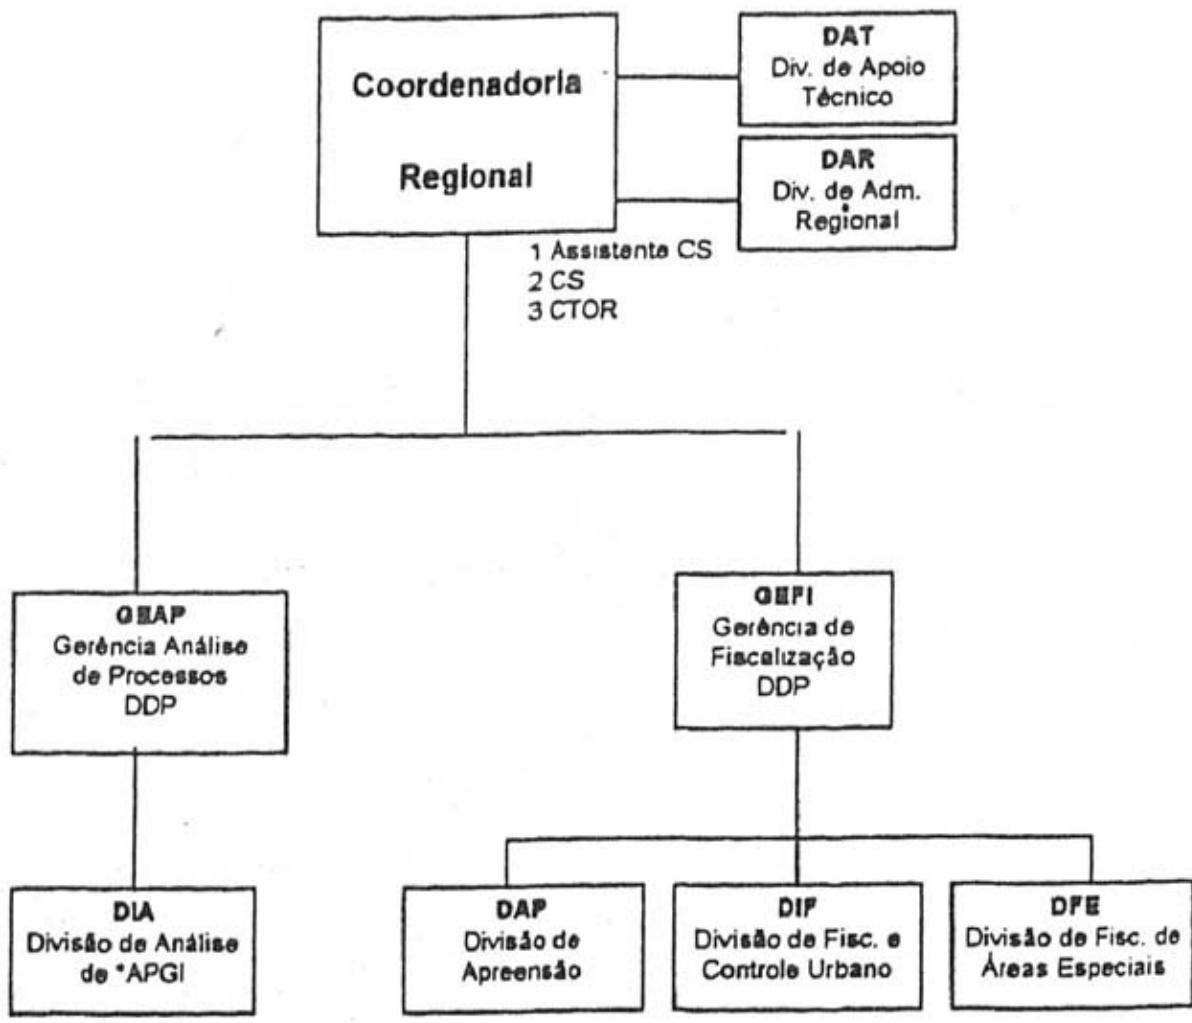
Coordenadoria Regional

DAT
Div. de Apoio Técnico

DAR
Div. de Adm. Regional

1 Assistente CS
2 CS
3 CTOR

GEAP
Gerência Análise de Processos
DDP

GEFI
Gerência de Fiscalização
DDP

DIA
Divisão de Análise de *APGI

DAP
Divisão de Apreensão

DIF
Divisão de Fisc. e Controle Urbano

DFE
Divisão de Fisc. de Áreas Especiais